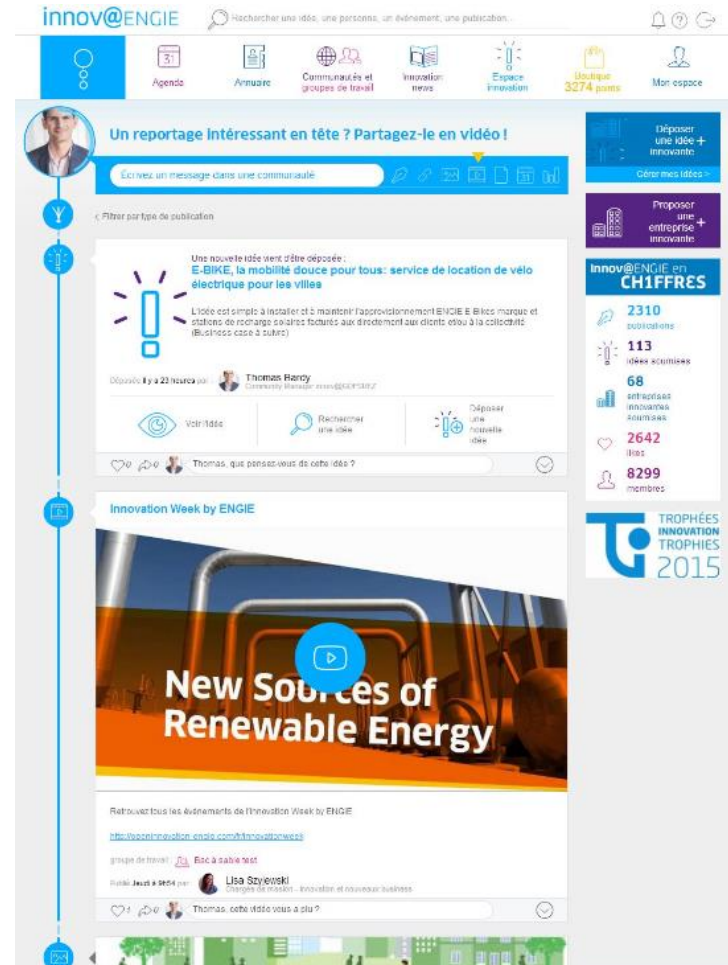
innov@ENGIE

Rechercher une idée, une personne, un évènement, une publication...

Agenda
Annuaire
Communautés et groupes de travail
Innovation news
Espace innovation
Boutique 3274 points
Mon espace

Un reportage intéressant en tête ? Partagez-le en vidéo !

Écrivez un message dans une communauté

< Filtrer par type de publication

Une nouvelle idée vient d'être déposée :
E-BIKE, la mobilité douce pour tous: service de location de vélo électrique pour les villes

L'idée est simple à installer et à maintenir l'approvisionnement ENGIE E Bikes marque et stations de recharge solaires facturés aux directement aux clients et/ou à la collectivité (Business case à suivre)

Déposée il y a 23 heures par Thomas Bardy
Community Manager innov@ENGIE

Voir l'idée
Rechercher une idée
Déposer une nouvelle idée

0 0 Thomas, que pensez-vous de cette idée ?

Innovation Week by ENGIE

New Sources of Renewable Energy

Retrouvez tous les évènements de l'Innovation Week by ENGIE

http://espaceinnovation.engie.com/fr/innovationweek

groupe de travail : Bac à sable test

Publié Jeudi à 9h54 par Lisa Szylewski
Chargée de mission - Innovation et nouveaux business

1 0 Thomas, cette vidéo vous a plu ?

Déposer une idée + innovante
Gérer mes idées >

Proposer une entreprise + innovante

Innov@ENGIE en CH1FFRES
2310 publications
113 idées soumises
68 entreprises innovantes soumises
2642 likes
8299 membres

TROPHÉES INNOVATION TROPHIES 2015